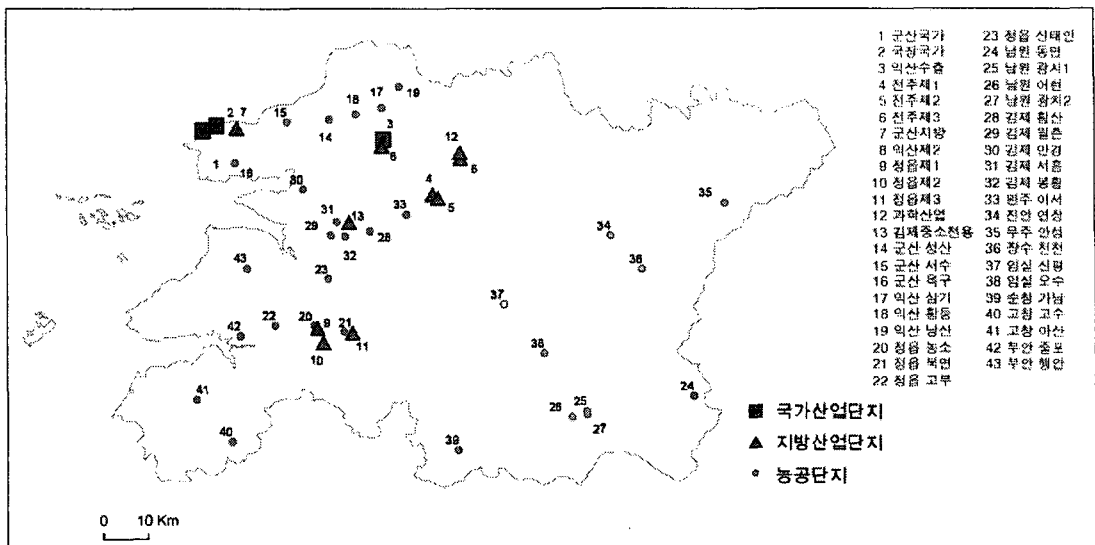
1 군산국가
2 국장국가
3 익산수출
4 전주제1
5 전주제2
6 전주제3
7 군산지방
8 익산제2
9 정읍제1
10 정읍제2
11 정읍제3
12 과학산업
13 김제중소전용
14 군산 성산
15 군산 서수
16 군산 옥구
17 익산 삼기
18 익산 황등
19 익산 낭산
20 정읍 농소
21 정읍 북면
22 정읍 고부
23 정읍 신태인
24 남원 동면
25 남원 광치1
26 남원 어현
27 남원 광치2
28 김제 월산
29 김제 월촌
30 김제 만경
31 김제 서흥
32 김제 봉월
33 완주 이서
34 진안 연장
35 무주 안성
36 장수 천천
37 임실 신평
38 임실 오수
39 순창 가남
40 고창 고수
41 고창 아산
42 부안 줄포
43 부안 행안

국가산업단지
지방산업단지
농공단지

1 2 7 15 18 17 19 14 3 6 12 5 4 5 16 30 33 31 13 29 28 32 35 34 36 43 23 37 22 20 9 21 11 10 42 38 24 41 26 25 27 40 39

0 10 Km